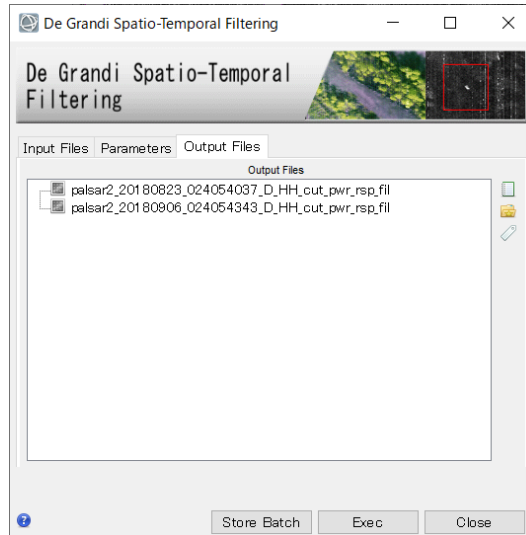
De Grandi Spatio-Temporal Filtering

De Grandi Spatio-Temporal Filtering

Input Files Parameters Output Files

Output Files

palsar2_20180823_024054037_D_HH_cut_pwr_rsp_fil
palsar2_20180906_024054343_D_HH_cut_pwr_rsp_fil

Store Batch Exec Close